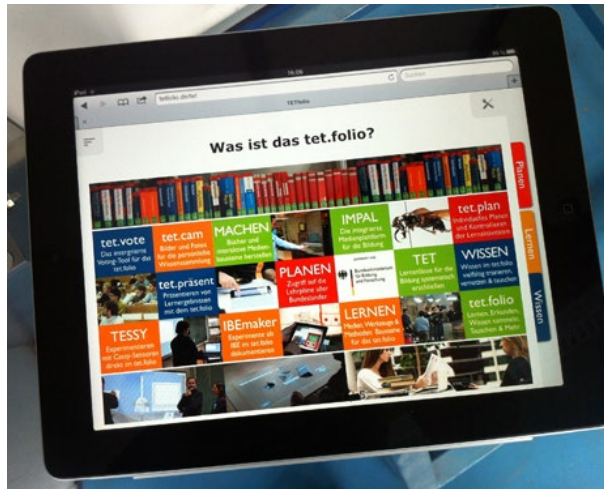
iPad

16:06

tetfolio.de/tet

TETfolio

Suchen

Was ist das tet.folio?

Planen

Lernen

Wissen

tet.vote
Das energiegreine Voting-Tool für das tet.folio

tet.cam
Bilder und Fotos für die persönliche Wissenssammlung

MACHEN
Bücher und interaktive Medien bausteine herstellen

IMPAL
Die integrierte Medienplattform für die Bildung

tet.plan
Individuelles Planen und Kontrollieren der Lernaktivitäten

tet.präsent
Präsentieren von Lernergebnissen mit dem tet.folio

PLANEN
Zugriff auf die Lehrpläne aller Bundesländer

Bundesministerium für Bildung und Forschung

TET
Lernumwelt für die Bildung systematisch erschließen

WISSEN
Wissen im tet.folio vielfältig erarbeiten, vernetzen & tauschen

TESSY
Experimentieren mit Comp-Sensoren direkt im tet.folio

IBEmaker
Experimente als IBE in tet.folio dokumentieren

LERNEN
Medien, Werkzeuge & Methoden: Bausteine für das tet.folio

tet.folio
Lernen, Erkunden, Wissen sammeln, Tauschen & Mehr